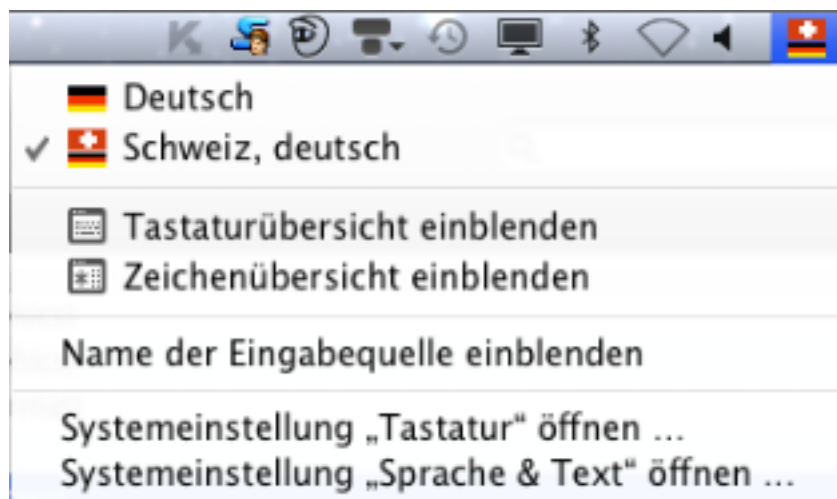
Deutsch
✓ Schweiz, deutsch

Tastaturübersicht einblenden
Zeichenübersicht einblenden

Name der Eingabequelle einblenden

Systemeinstellung „Tastatur“ öffnen ...
Systemeinstellung „Sprache & Text“ öffnen ...